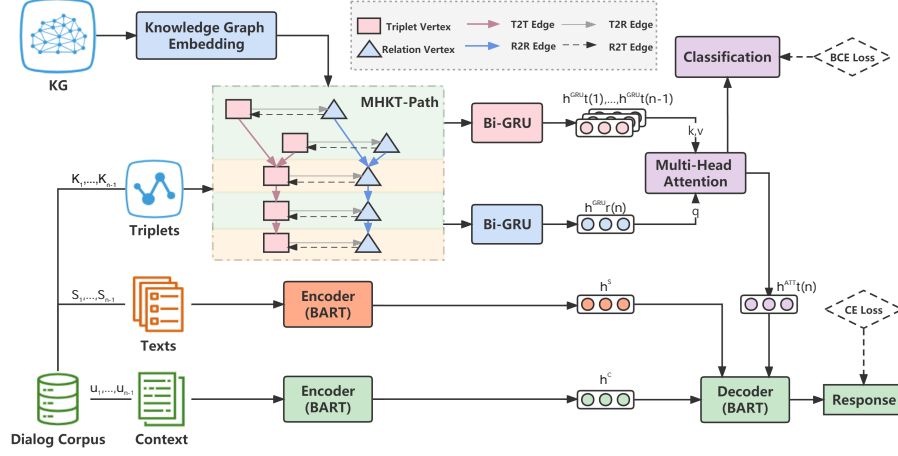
KG

Knowledge Graph Embedding

Triplet Vertex
Relation Vertex
T2T Edge
R2R Edge
T2R Edge
R2T Edge

Classification

BCE Loss

MHKT-Path

Bi-GRU

$h^{GRU}t(1),\ldots,h^{GRU}t(n-1)$

k,v

Multi-Head Attention

q

$K_1,\ldots,K_{n-1}$

Triplets

Bi-GRU

$h^{GRU}r(n)$

$h^{ATT}t(n)$

$S_1,\ldots,S_{n-1}$

Texts

Encoder (BART)

$h^S$

CE Loss

$u_1,\ldots,u_{n-1}$

Encoder (BART)

$h^C$

Decoder (BART)

Response

Dialog Corpus

Context